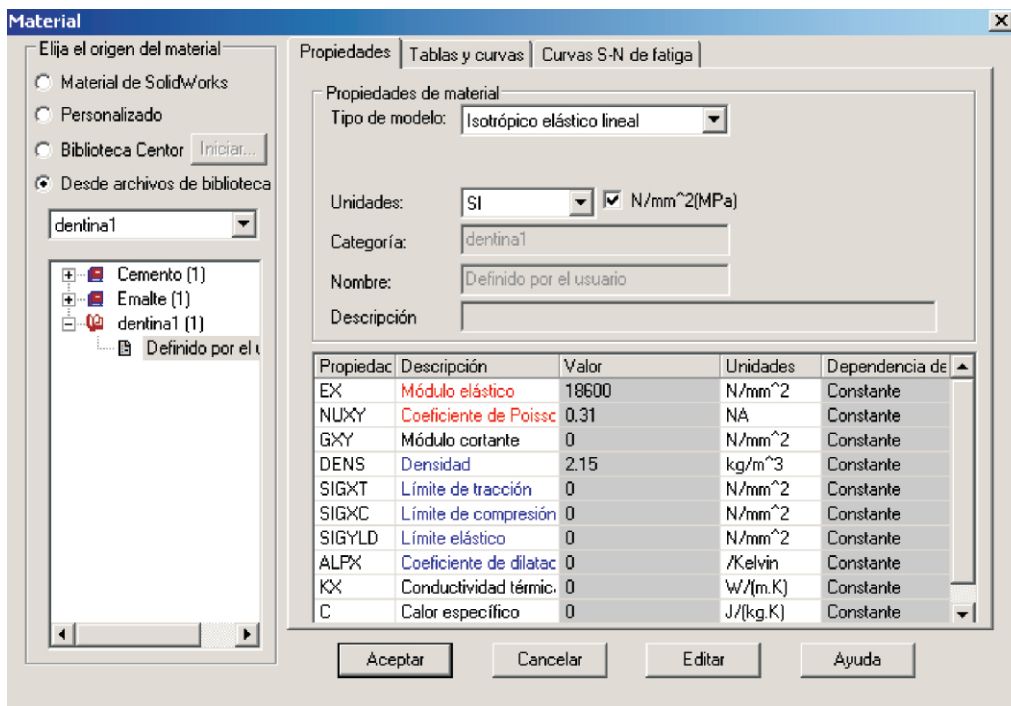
Material
×

Elija el origen del material
Material de SolidWorks
Personalizado
Biblioteca Centor
Iniciar...
Desde archivos de biblioteca
dentina1
Cemento (1)
Emalte (1)
dentina1 (1)
Definido por el u

Propiedades | Tablas y curvas | Curvas S-N de fatiga

Propiedades de material
Tipo de modelo: Isotrópico elástico lineal
Unidades: SI
N/mm^2(MPa)
Categoría: dentina1
Nombre: Definido por el usuario
Descripción

| Propiedac | Descripción | Valor | Unidades | Dependencia de |
|---|---|---|---|---|
| EX | Módulo elástico | 18600 | N/mm^2 | Constante |
| NUXY | Coeficiente de Poissc | 0.31 | NA | Constante |
| GXY | Módulo cortante | 0 | N/mm^2 | Constante |
| DENS | Densidad | 2.15 | kg/m^3 | Constante |
| SIGXT | Límite de tracción | 0 | N/mm^2 | Constante |
| SIGXC | Límite de compresión | 0 | N/mm^2 | Constante |
| SIGYLD | Límite elástico | 0 | N/mm^2 | Constante |
| ALPX | Coeficiente de dilatac | 0 | /Kelvin | Constante |
| KX | Conductividad térmic | 0 | W/(m.K) | Constante |
| C | Calor específico | 0 | J/(kg.K) | Constante |

Aceptar
Cancelar
Editar
Ayuda